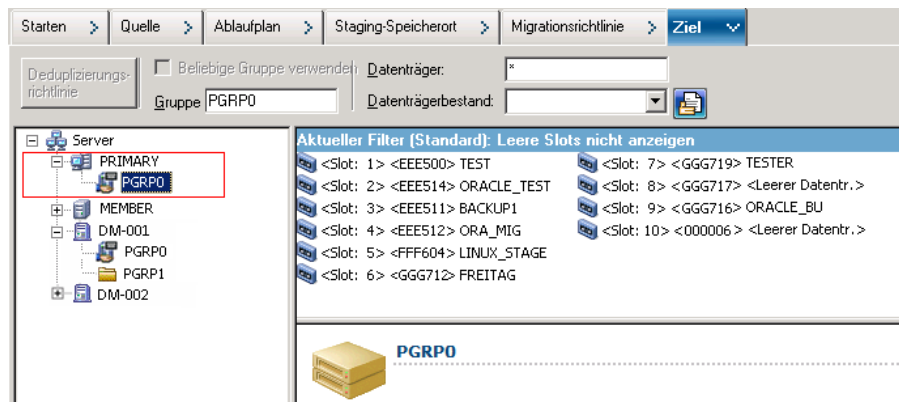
Starten > Quelle > Ablaufplan > Staging-Speicherort > Migrationsrichtlinie > Ziel

Deduplizierungsrichtlinie
Beliebige Gruppe verwenden
Gruppe PGRP0
Datenträger: *
Datenträgerbestand:

Server
PRIMARY
PGRP0
MEMBER
DM-001
PGRP0
PGRP1
DM-002

Aktueller Filter (Standard): Leere Slots nicht anzeigen
<Slot: 1> <EEE500> TEST
<Slot: 2> <EEE514> ORACLE_TEST
<Slot: 3> <EEE511> BACKUP1
<Slot: 4> <EEE512> ORA_MIG
<Slot: 5> <FFF604> LINUX_STAGE
<Slot: 6> <GGG712> FREITAG
<Slot: 7> <GGG719> TESTER
<Slot: 8> <GGG717> <Leerer Datentr.>
<Slot: 9> <GGG716> ORACLE_BU
<Slot: 10> <000006> <Leerer Datentr.>

PGRP0